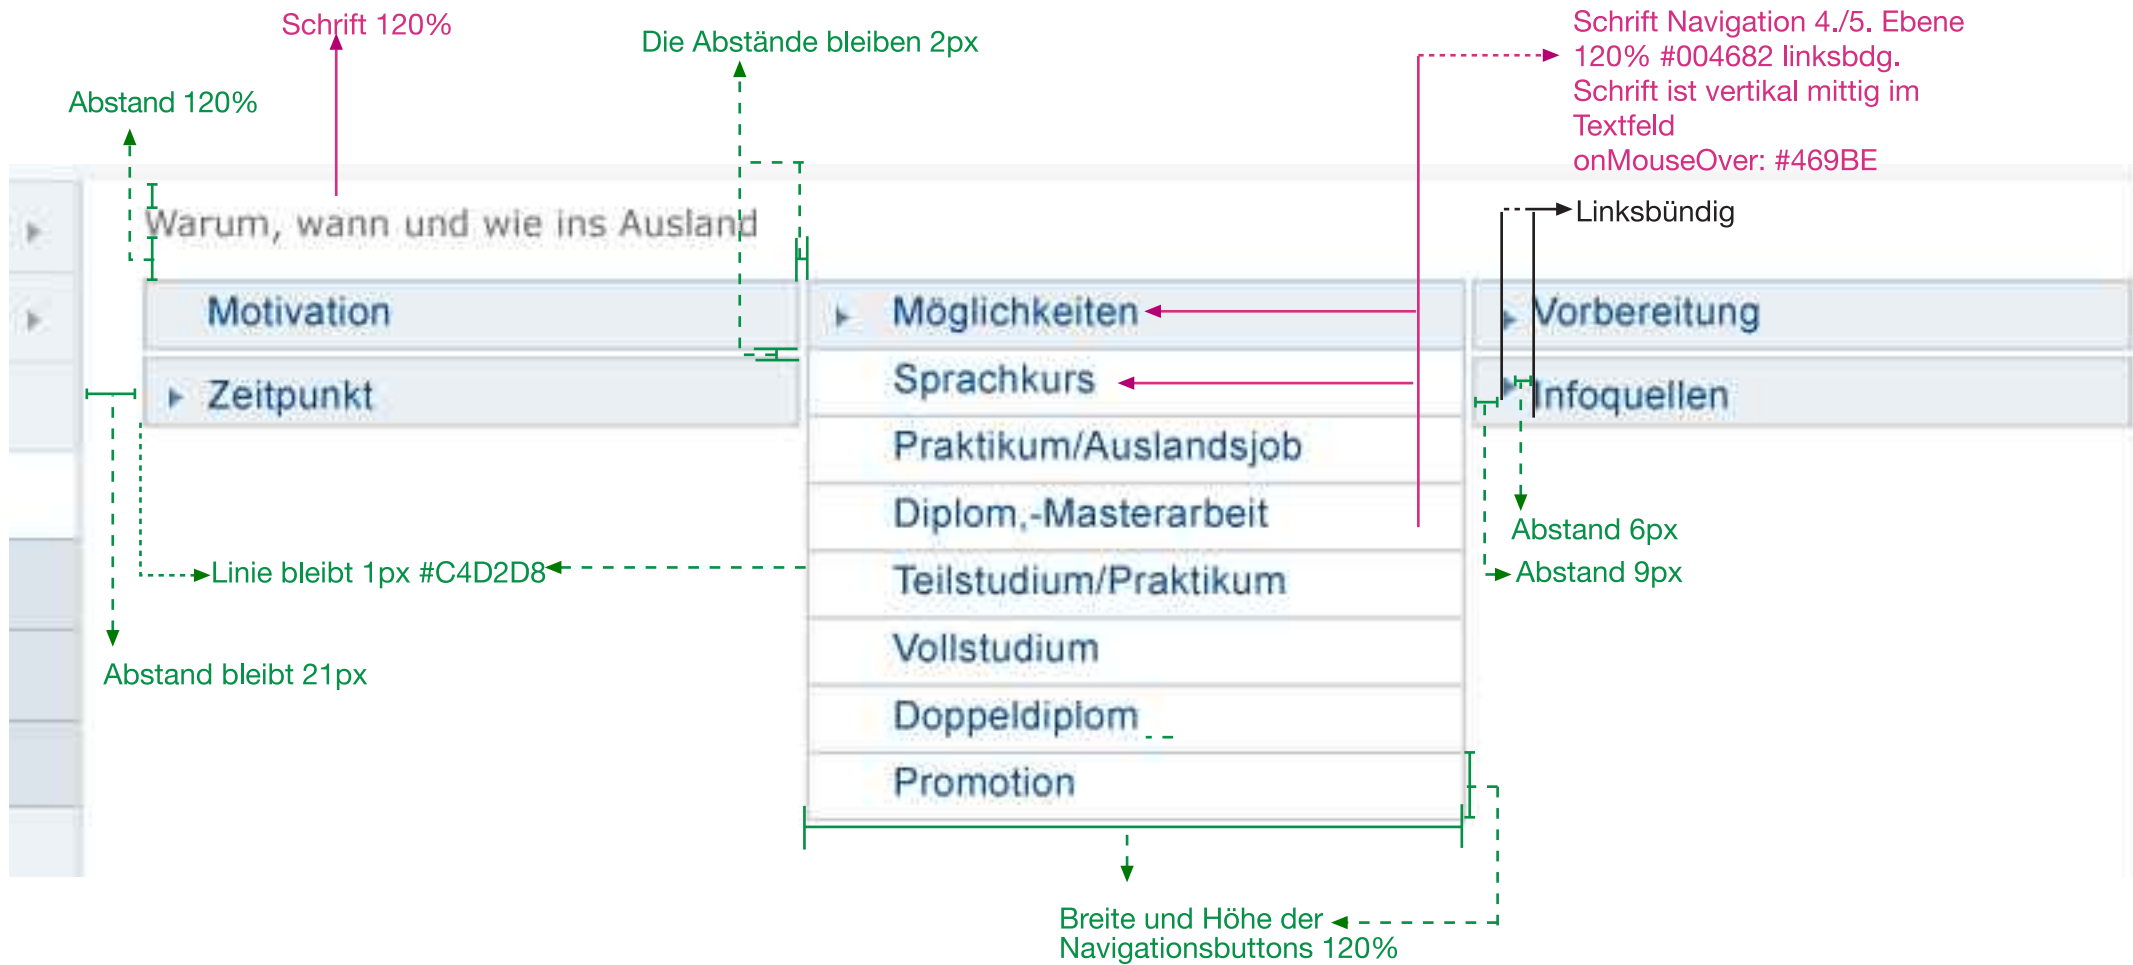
Schrift 120%

Die Abstände bleiben 2px

Schrift Navigation 4./5. Ebene 120% #004682 linksbdg. Schrift ist vertikal mittig im Textfeld onMouseOver: #469BE

Abstand 120%

Warum, wann und wie ins Ausland

Linksbündig

Motivation

Möglichkeiten

Vorbereitung

Zeitpunkt

Sprachkurs

Infoquellen

Praktikum/Auslandsjob

Diplom,-Masterarbeit

Abstand 6px

Linie bleibt 1px #C4D2D8

Teilstudium/Praktikum

Abstand 9px

Vollstudium

Abstand bleibt 21px

Doppeldiplom

Promotion

Breite und Höhe der Navigationsbuttons 120%